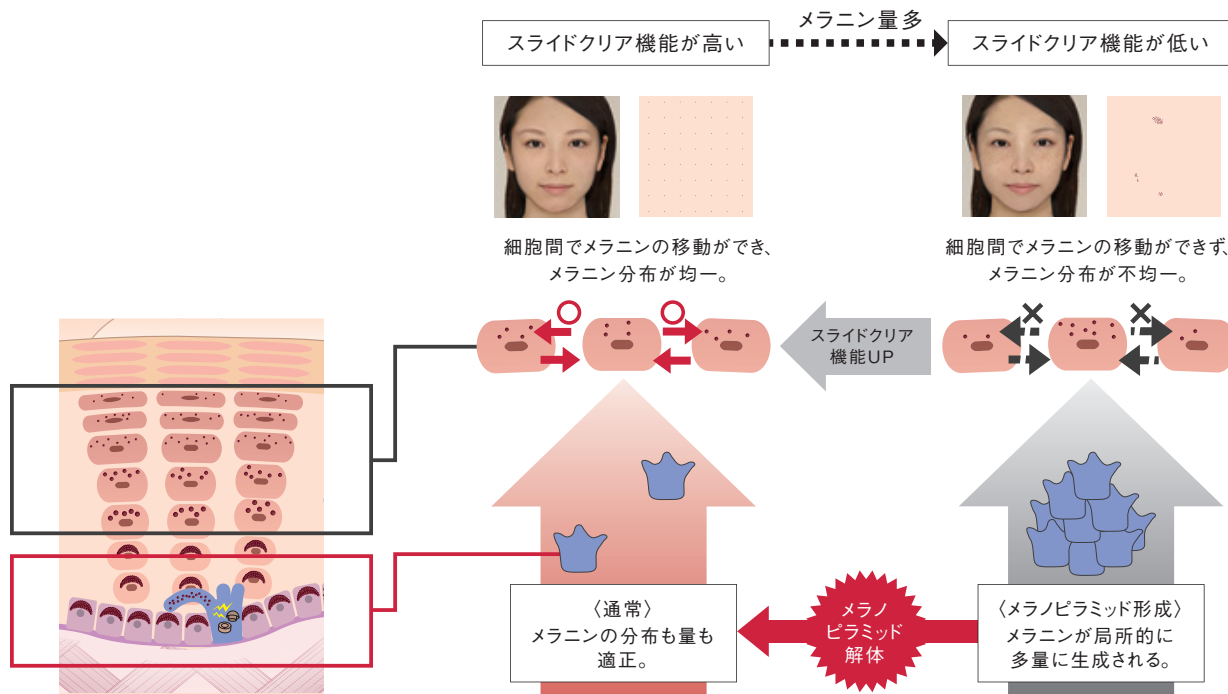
スライドクリア機能が高い

メラニン量多

スライドクリア機能が低い

細胞間でメラニンの移動ができ、メラニン分布が均一。

細胞間でメラニンの移動ができず、メラニン分布が不均一。

スライドクリア機能UP

〈通常〉
メラニンの分布も量も適正。

メラノピラミッド解体

〈メラノピラミッド形成〉
メラニンが局所的に多量に生成される。